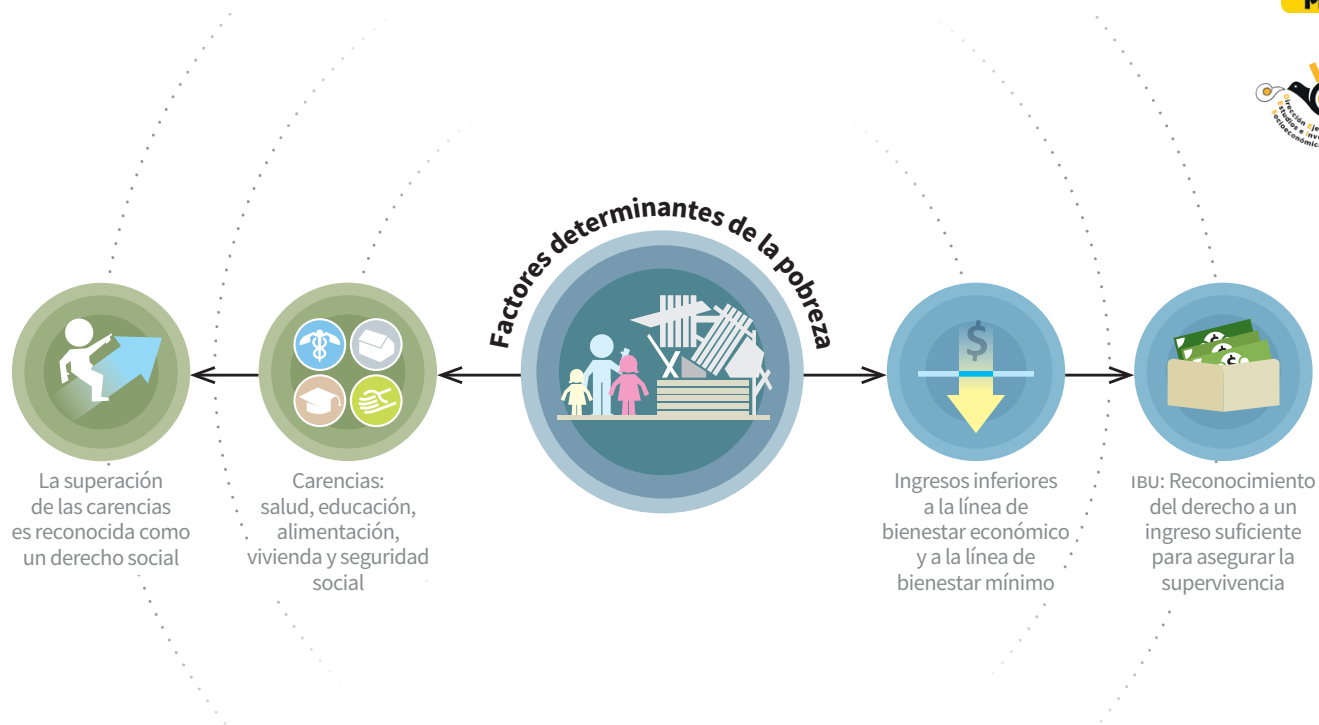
Factores determinantes de la pobreza

La superación de las carencias es reconocida como un derecho social

Carencias: salud, educación, alimentación, vivienda y seguridad social

$

Ingresos inferiores a la línea de bienestar económico y a la línea de bienestar mínimo

IBU: Reconocimiento del derecho a un ingreso suficiente para asegurar la supervivencia

Dirección General de Estudios e Investigaciones Socioeconómicas

M